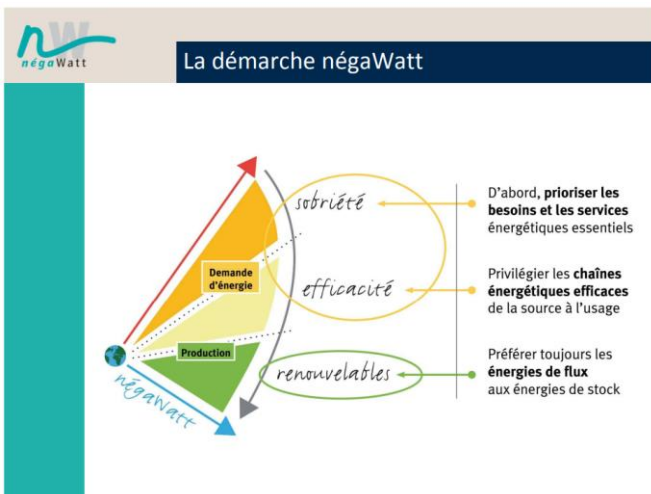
négaWatt

La démarche négaWatt

sobriété

Demande d'énergie

efficacité

Production

renouvelables

négaWatt

D'abord, **prioriser les besoins et les services** énergétiques essentiels

Privilégier les **chaînes énergétiques efficaces** de la source à l'usage

Préférer toujours les **énergies de flux** aux énergies de stock